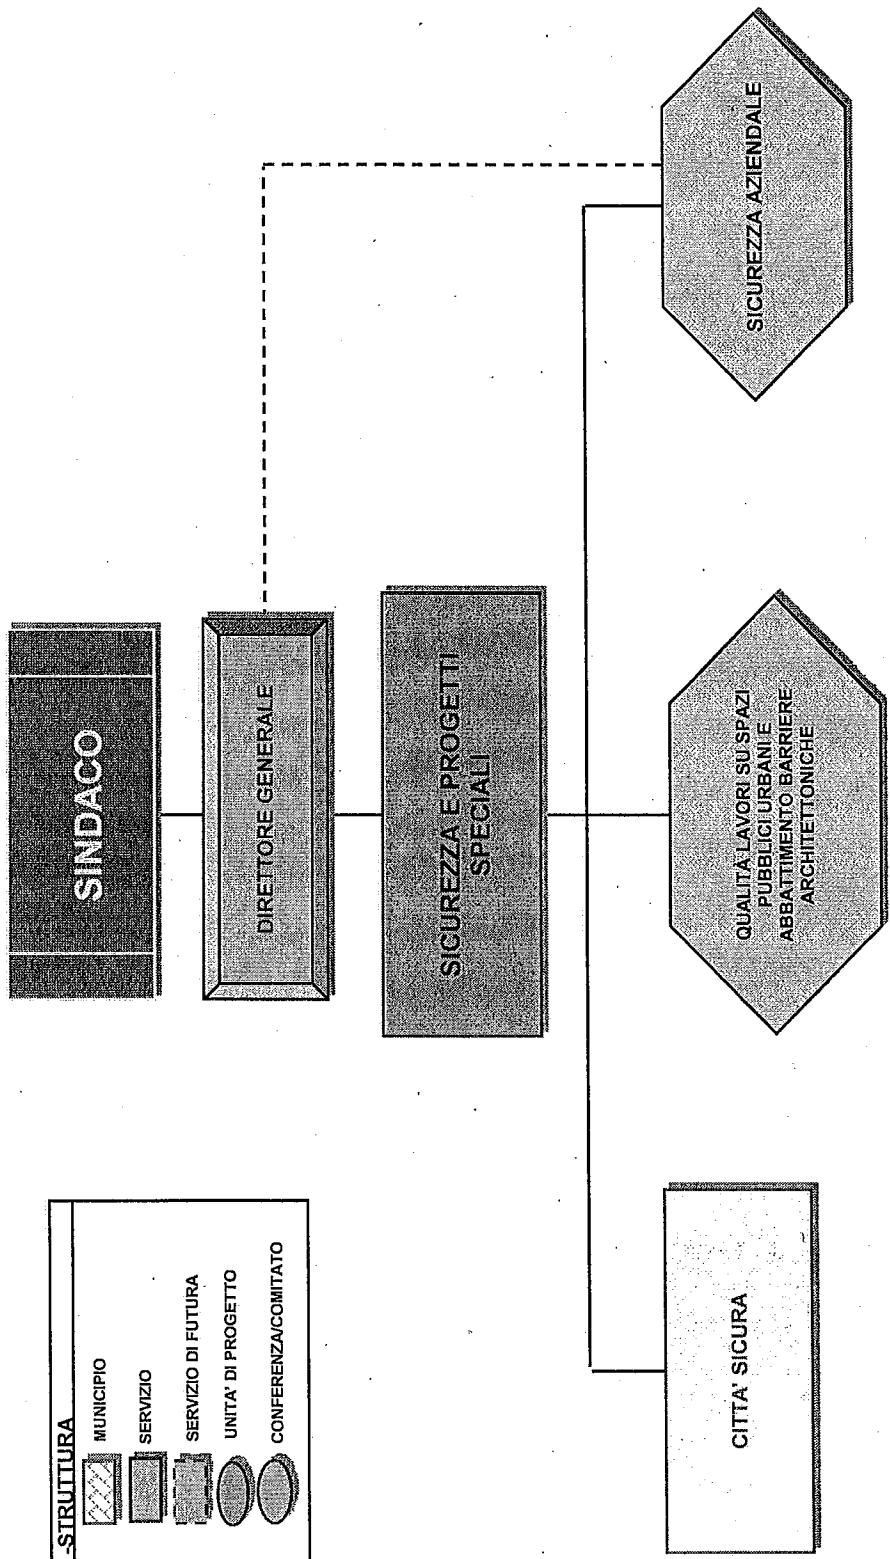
-STRUTTURA
MUNICIPIO
SERVIZIO
SERVIZIO DI FUTURA
UNITA' DI PROGETTO
CONFERENZA/COMITATO

SINDACO

DIRETTORE GENERALE

SICUREZZA E PROGETTI SPECIALI

CITTA' SICURA

QUALITÀ LAVORI SU SPAZI PUBBLICI URBANI E ABBATTIMENTO BARRIERE ARCHITETTONICHE

SICUREZZA AZIENDALE